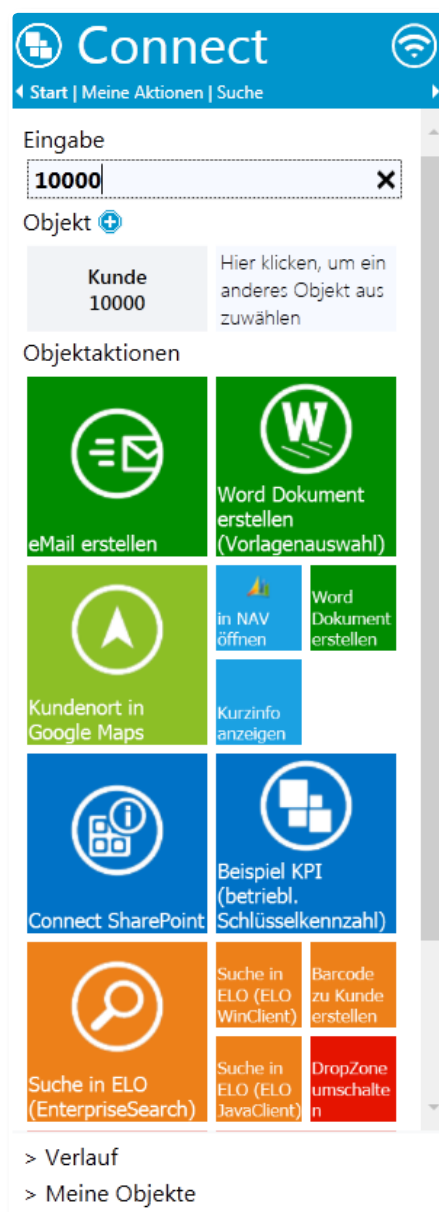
Connect

Start | Meine Aktionen | Suche

Eingabe

10000

Objekt

Kunde
10000

Hier klicken, um ein anderes Objekt auszuwählen

Objektaktionen

eMail erstellen

Word Dokument erstellen (Vorlagenauswahl)

Kundenort in Google Maps

in NAV öffnen

Word Dokument erstellen

Kurzinfo anzeigen

Connect SharePoint

Beispiel KPI (betriebl. Schlüsselkennzahl)

Suche in ELO (EnterpriseSearch)

Suche in ELO (ELO WinClient)

Barcode zu Kunde erstellen

Suche in ELO (ELO JavaClient)

DropZone umschalten

> Verlauf

> Meine Objekte